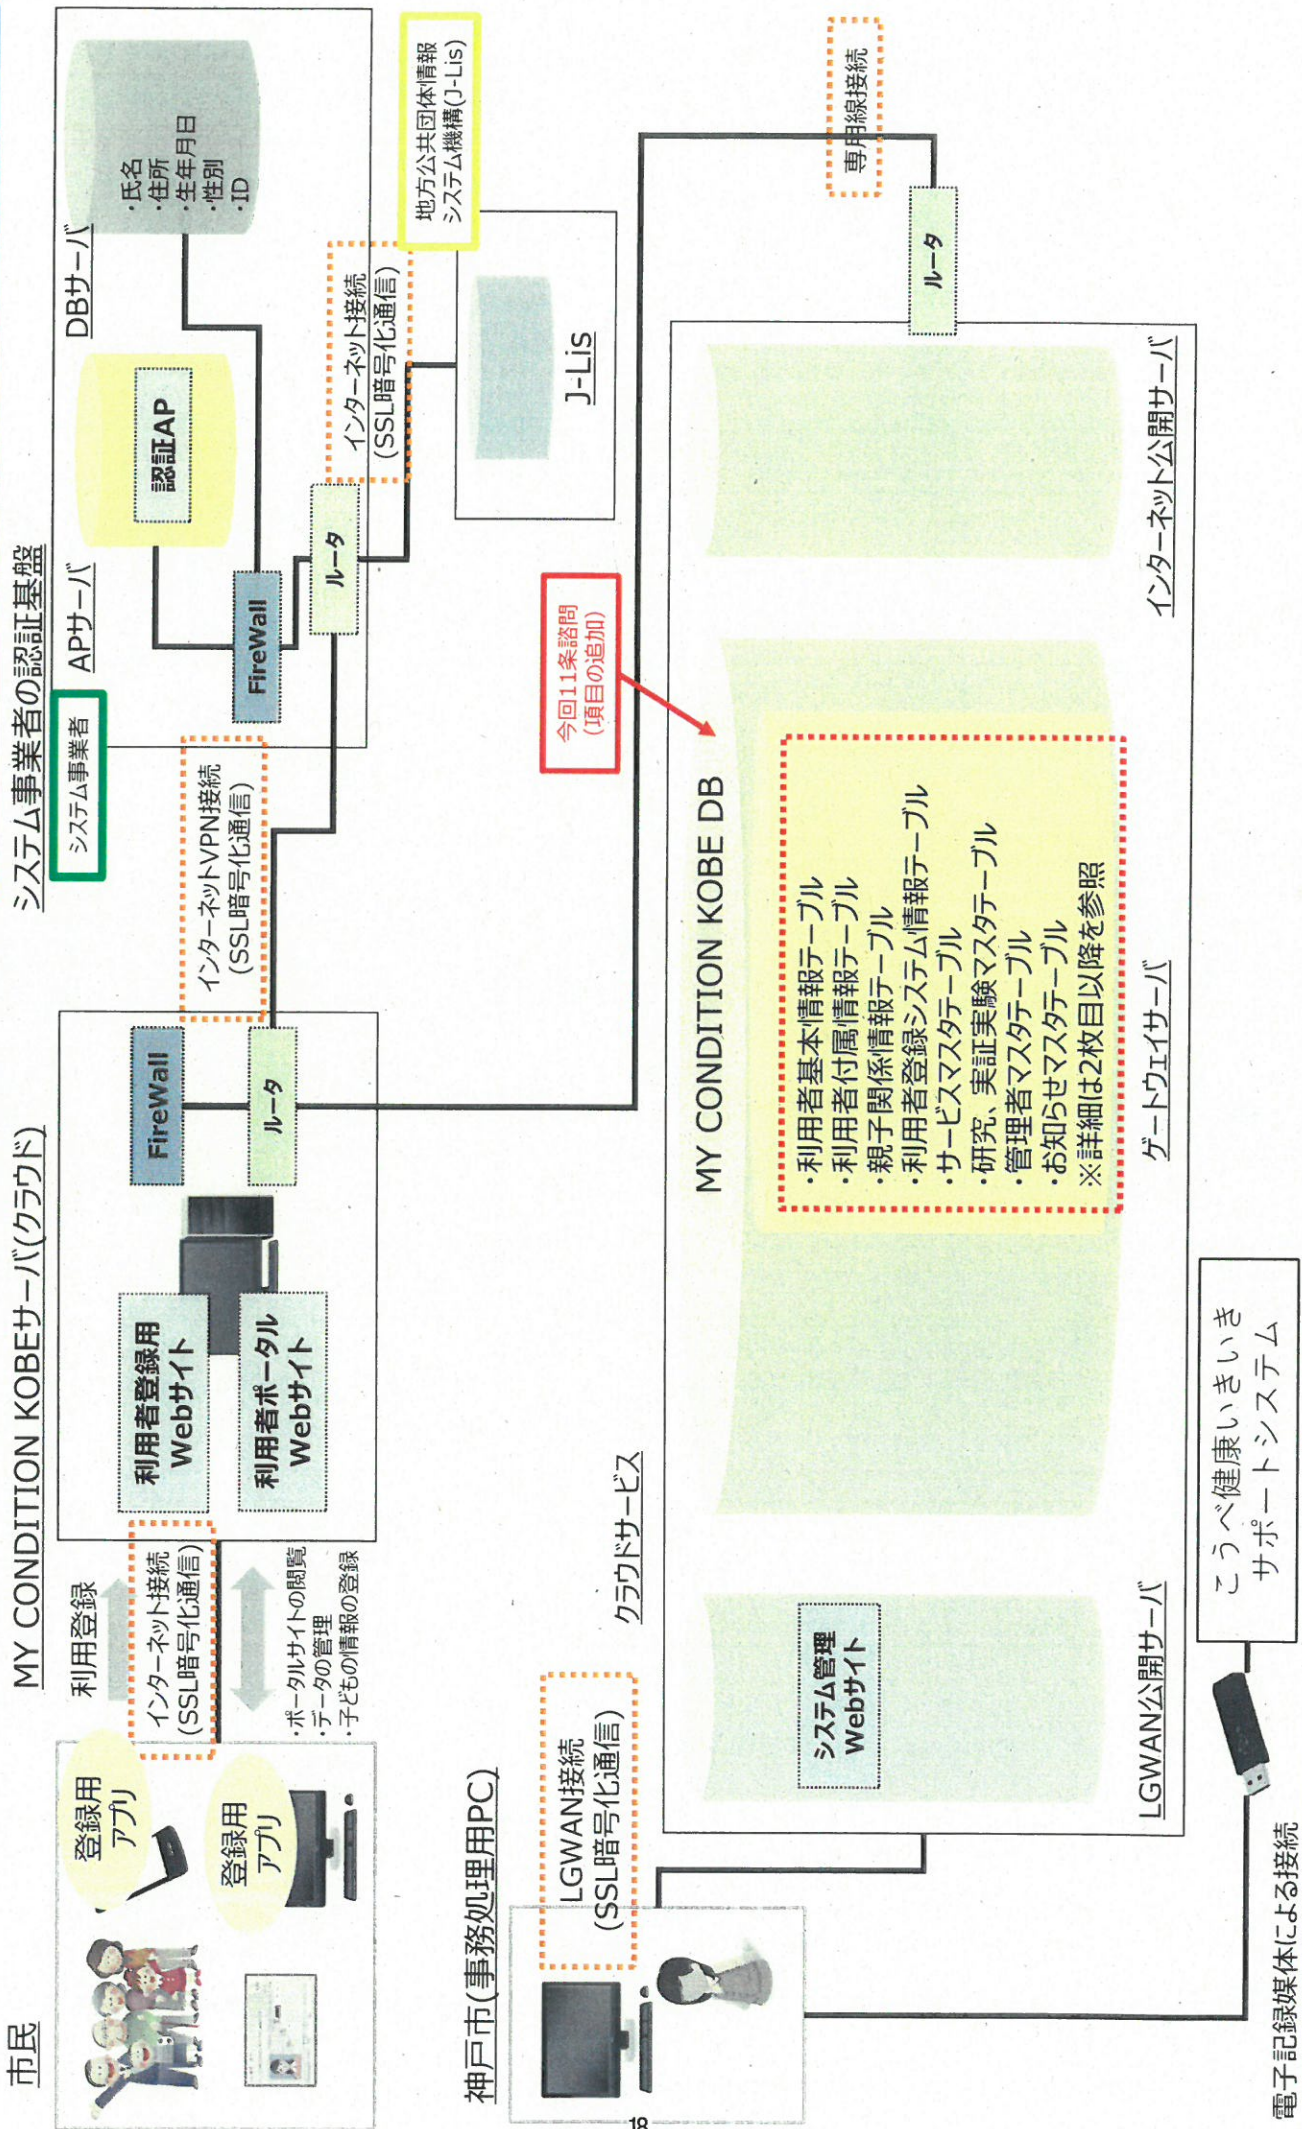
市民

登録用アプリ

登録用アプリ

利用登録

インターネット接続(SSL暗号化通信)

・ポータルサイトの閲覧
・データの管理
・子どもの情報の登録

MY CONDITION KOBEサーバ(クラウド)

利用者登録用Webサイト

利用者ポータルWebサイト

FireWall

ルータ

インターネットVPN接続(SSL暗号化通信)

システム事業者の認証基盤

システム事業者

APサーバ

認証AP

FireWall

ルータ

DBサーバ

・氏名
・住所
・生年月日
・性別
・ID

インターネット接続(SSL暗号化通信)

地方公共団体情報システム機構(J-Lis)

J-Lis

専用線接続

ルータ

今回11条諮問(項目の追加)

MY CONDITION KOBE DB

・利用者基本情報テーブル
・利用者付属情報テーブル
・親子関係情報テーブル
・利用者登録システム情報テーブル
・サービスマスタテーブル
・研究、実証実験マスタテーブル
・管理者マスタテーブル
・お知らせマスタテーブル
※詳細は2枚目以降を参照

ゲートウェイサーバ

インターネット公開サーバ

クラウドサービス

システム管理Webサイト

LGWAN公開サーバ

神戸市(事務処理用PC)

LGWAN接続(SSL暗号化通信)

こうべ健康いきいきサポートシステム

電子記録媒体による接続

18